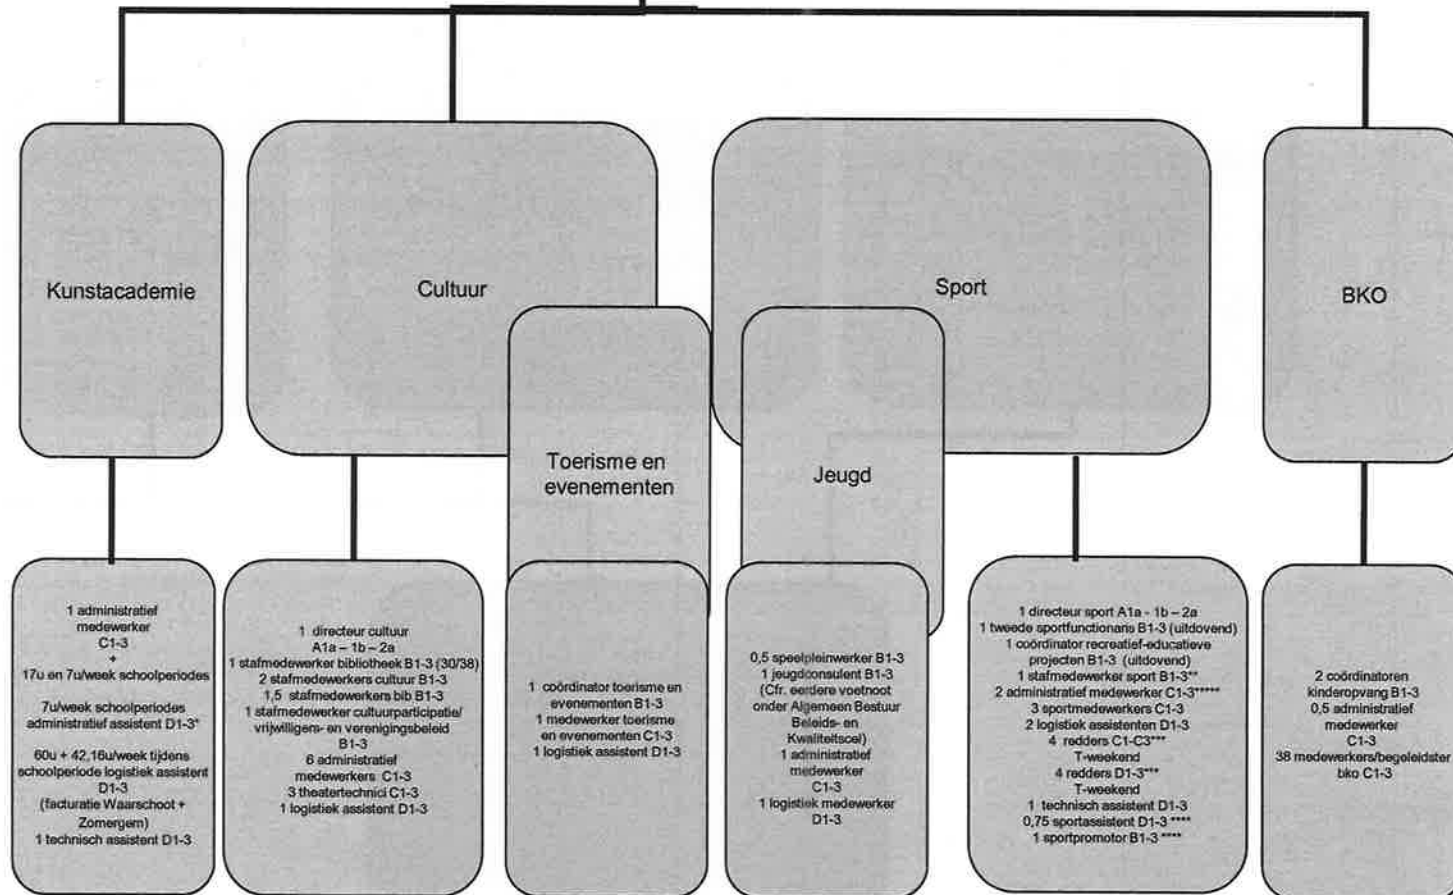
Kunstacademie

Cultuur

Toerisme en evenementen

Sport

Jeugd

BKO

1 administratief medewerker C1-3 + 17u en 7u/week schoolperiodes

7u/week schoolperiodes administratief assistent D1-3*

60u + 42,16u/week tijdens schoolperiode logistiek assistent D1-3 (facturatie Waarschoot + Zomergem)
1 technisch assistent D1-3

1 directeur cultuur A1a – 1b – 2a
1 stafmedewerker bibliotheek B1-3 (30/38)
2 stafmedewerkers cultuur B1-3
1,5 stafmedewerkers bib B1-3
1 stafmedewerker cultuurparticipatie/ vrijwilligers- en verenigingsbeleid B1-3
6 administratief medewerkers C1-3
3 theatertechnici C1-3
1 logistiek assistent D1-3

1 coördinator toerisme en evenementen B1-3
1 medewerker toerisme en evenementen C1-3
1 logistiek assistent D1-3

0,5 speelpleinwerker B1-3
1 jeugdconsulent B1-3 (Cfr. eerdere voetnoot onder Algemeen Bestuur Beleids- en Kwaliteitscel)
1 administratief medewerker C1-3
1 logistiek medewerker D1-3

1 directeur sport A1a - 1b – 2a
1 tweede sportfunctionaris B1-3 (uitdovend)
1 coördinator recreatief-educatieve projecten B1-3 (uitdovend)
1 stafmedewerker sport B1-3**
2 administratief medewerker C1-3*****
3 sportmedewerkers C1-3
2 logistiek assistenten D1-3
4 redders C1-C3***
T-weekend
4 redders D1-3***
T-weekend
1 technisch assistent D1-3
0,75 sportassistent D1-3 ****
1 sportpromotor B1-3 ****

2 coördinatoren kinderopvang B1-3
0,5 administratief medewerker C1-3
38 medewerkers/begeleidster bko C1-3